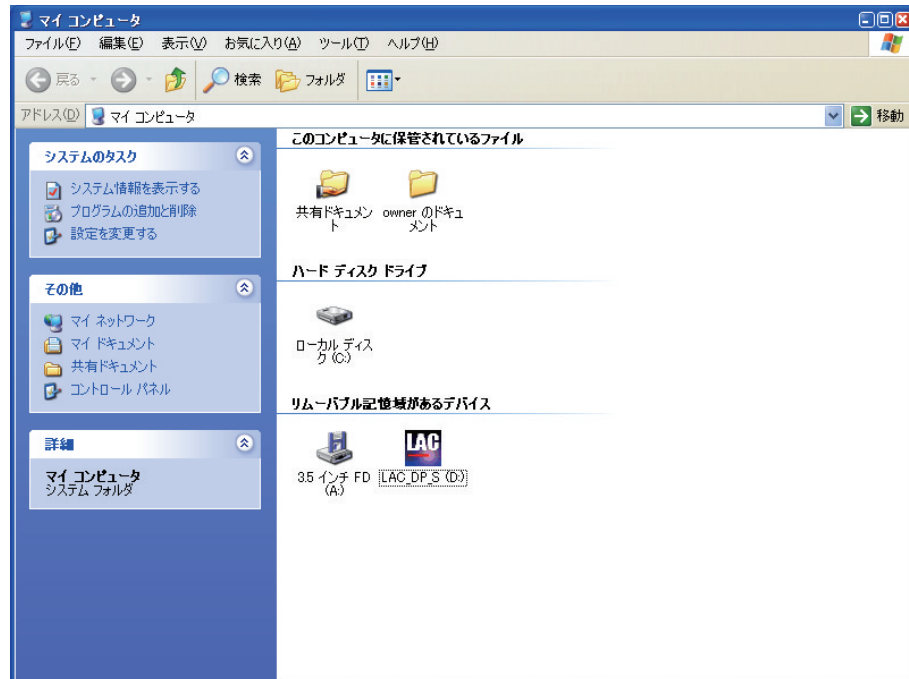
マイ コンピュータ

ファイル(F) 編集(E) 表示(V) お気に入り(A) ツール(T) ヘルプ(H)

戻る 検索 フォルダ

アドレス(D) マイ コンピュータ 移動

システムのタスク

システム情報を表示する
プログラムの追加と削除
設定を変更する

その他

マイ ネットワーク
マイ ドキュメント
共有ドキュメント
コントロール パネル

詳細

マイ コンピュータ
システム フォルダ

このコンピュータに保管されているファイル

共有ドキュメント

owner のドキュメント

ハード ディスク ドライブ

ローカル ディスク (C:)

リムーバブル記憶域があるデバイス

3.5 インチ FD (A:)

LAC

LAC_DP_S (D:)